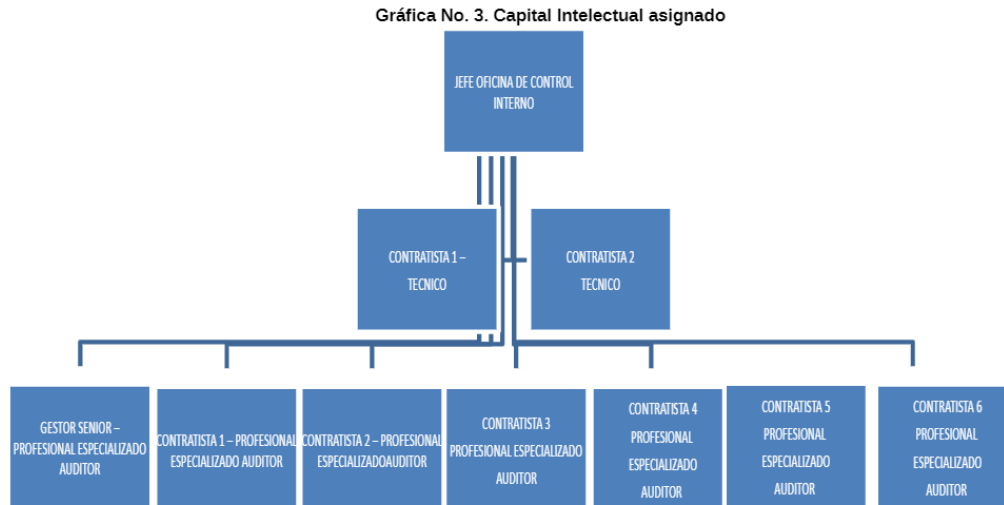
Gráfica No. 3. Capital Intelectual asignado

JEFE OFICINA DE CONTROL INTERNO

CONTRATISTA 1 – TECNICO

CONTRATISTA 2 TECNICO

GESTOR SENIOR – PROFESIONAL ESPECIALIZADO AUDITOR

CONTRATISTA 1 – PROFESIONAL ESPECIALIZADO AUDITOR

CONTRATISTA 2 – PROFESIONAL ESPECIALIZADOAUDITOR

CONTRATISTA 3 PROFESIONAL ESPECIALIZADO AUDITOR

CONTRATISTA 4 PROFESIONAL ESPECIALIZADO AUDITOR

CONTRATISTA 5 PROFESIONAL ESPECIALIZADO AUDITOR

CONTRATISTA 6 PROFESIONAL ESPECIALIZADO AUDITOR